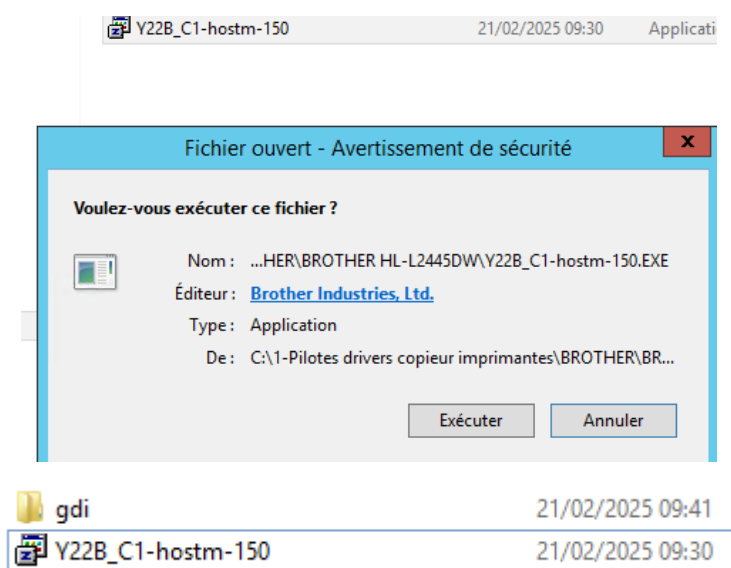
Y22B_C1-hostm-150 21/02/2025 09:30 Applicati

Fichier ouvert - Avertissement de sécurité

x

Voulez-vous exécuter ce fichier ?

Nom : ...HER\BROTHER HL-L2445DW\Y22B_C1-hostm-150.EXE

Éditeur : Brother Industries, Ltd.

Type : Application

De : C:\1-Pilotes drivers copieur imprimantes\BROTHER\BR...

Exécuter

Annuler

gdi 21/02/2025 09:41

Y22B_C1-hostm-150 21/02/2025 09:30